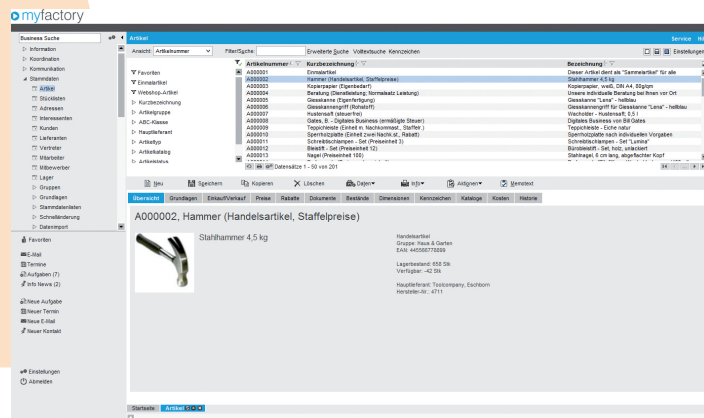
myfactory

Business Suche

Information
Koordination
Kommunikation
Stammdaten
Artikel
Stücklisten
Adressen
Interessenten
Kunden
Lieferanten
Vertreter
Mitarbeiter
Mitbewerber
Lager
Gruppen
Grundlagen
Stammdatenlisten
Schnelländerung
Dateiimport

Favoriten

E-Mail
Termine
Aufgaben (7)
Info News (2)

Neue Aufgabe
Neuer Termin
Neue E-Mail
Neuer Kontakt

Einstellungen
Abmelden

Artikel

Service Hi

Ansicht: Artikelnummer Filter/Suche: Erweiterte Suche Volltextsuche Kennzeichen

Einstellungen

Favoriten
Einmalartikel
Webshop-Artikel
Kurzbezeichnung
ABC-Klasse
Artikelgruppe
Hauptlieferant
Artikeltyp
Artikelkatalog
Artikelstatus

| Artikelnummer | Kurzbezeichnung | Bezeichnung |
|---|---|---|
| A000001 | Einmalartikel | Dieser Artikel dient als "Sammelartikel" für alle |
| A000002 | Hammer (Handelsartikel, Staffelpreise) | Stahlhammer 4,5 kg |
| A000003 | Kopierpapier (Eigenbedarf) | Kopierpapier, weiß, DIN A4, 80g/qm |
| A000004 | Beratung (Dienstleistung, Normalsatz Leistung) | Unsere individuelle Beratung bei Ihnen vor Ort |
| A000005 | Giesskanne (Eigenfertigung) | Giesskanne "Lena" - hellblau |
| A000006 | Giesskannengriff (Rohstoff) | Giesskannengriff für Giesskanne "Lena" - hellblau |
| A000007 | Hustensaft (steuerfrei) | Wacholder - Hustensaft, 0,5 l |
| A000008 | Gates, B. - Digitales Business (ermäßigte Steuer) | Digitales Business von Bill Gates |
| A000009 | Teppichleiste (Einheit m, Nachkommast., Staffel.) | Teppichleiste - Eiche natur |
| A000010 | Sperrholzplatte (Einheit zwei Nachk.st., Rabatt) | Sperrholzplatte nach individuellen Vorgaben |
| A000011 | Schreibtischlampen - Set (Preiseinheit 3) | Schreibtischlampen - Set "Lumina" |
| A000012 | Bleistift - Set (Preiseinheit 12) | Bürobleistift - Set, holz, unlackiert |
| A000013 | Nagel (Preiseinheit 100) | Stahlnagel, 6 cm lang, abgeflachter Kopf |

Datensätze 1 - 50 von 201

Neu Speichern Kopieren Löschen Daten Info Aktionen Memotext

Übersicht Grundlagen Einkauf/Verkauf Preise Rabatte Dokumente Bestände Dimensionen Kennzeichen Kataloge Kosten Historie

A000002, Hammer (Handelsartikel, Staffelpreise)

Stahlhammer 4,5 kg

Handelsartikel
Gruppe: Haus & Garten
EAN: 4455667788​99

Lagerbestand: 658 Stk
Verfügbar: -42 Stk

Hauptlieferant: Toolcompany, Eschborn
Hersteller-Nr.: 4711

Startseite Artikel